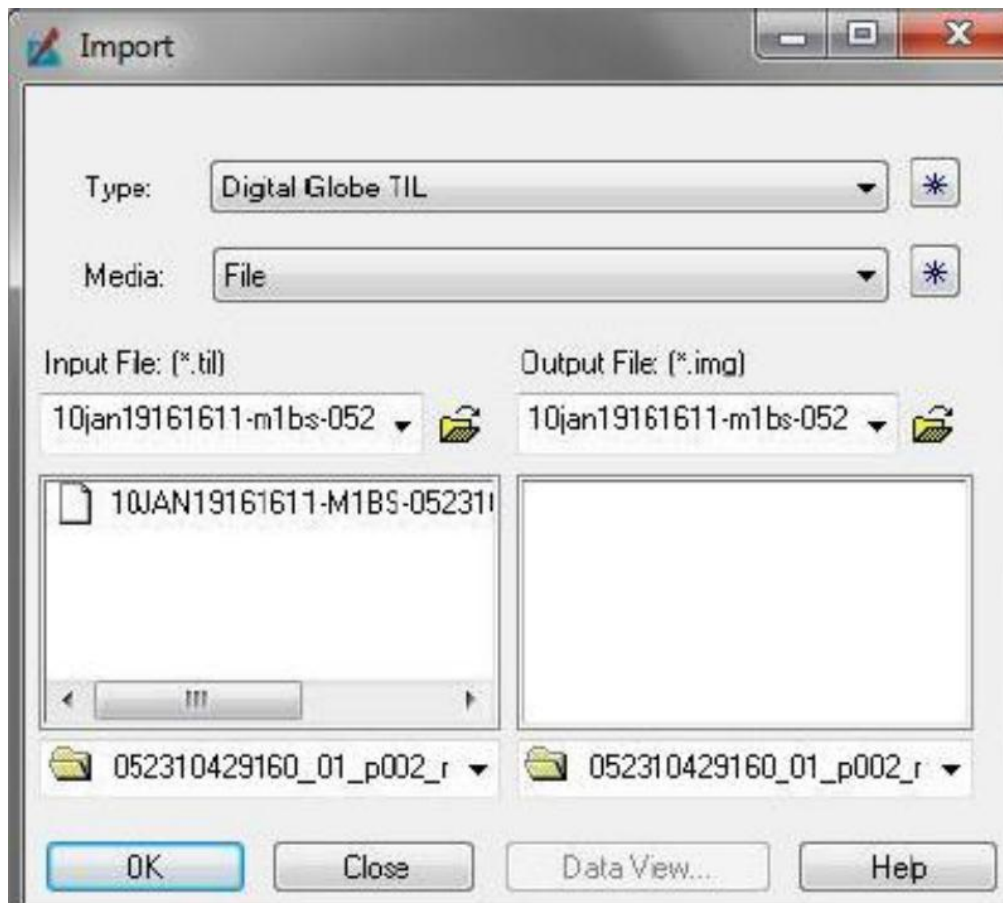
Import

Type: Digital Globe TIL

Media: File

Input File: (*.til)

10jan19161611-m1bs-052

10JAN19161611-M1BS-05231

052310429160_01_p002_r

Output File: (*.img)

10jan19161611-m1bs-052

052310429160_01_p002_r

OK

Close

Data View...

Help